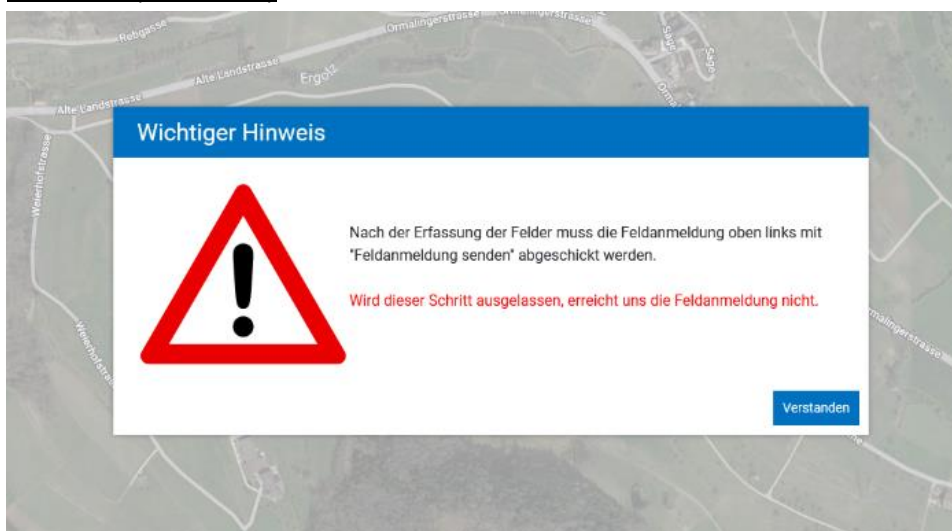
Rebgasse
Ormalingerstrasse
Ormalingerstrasse
Alte Landstrasse
Ergolz
Alte Landstrasse
Weierhofstrasse
Weierhofstrasse
Säge
Säge
Orma
Ormalingerstrasse

Wichtiger Hinweis

Nach der Erfassung der Felder muss die Feldanmeldung oben links mit "Feldanmeldung senden" abgeschickt werden.

Wird dieser Schritt ausgelassen, erreicht uns die Feldanmeldung nicht.

Verstanden